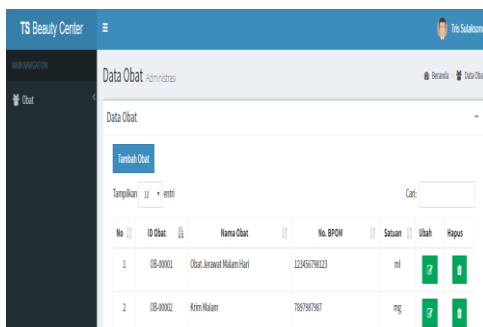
TS Beauty Center ≡ Tris Sulaksono

MAIN NAVIGATION

Obat

Data Obat Administrasi

Beranda > Data Obat

Data Obat

Tambah Obat

Tampilkan 10 entri

Cari:

| No | ID Obat | Nama Obat | No. BPOM | Satuan | Ubah | Hapus |
|---|---|---|---|---|---|---|
| 1 | OB-00001 | Obat Jerawat Malam Hari | 123456798123 | ml | | |
| 2 | OB-00002 | Krim Malam | 7897987987 | mg | | |